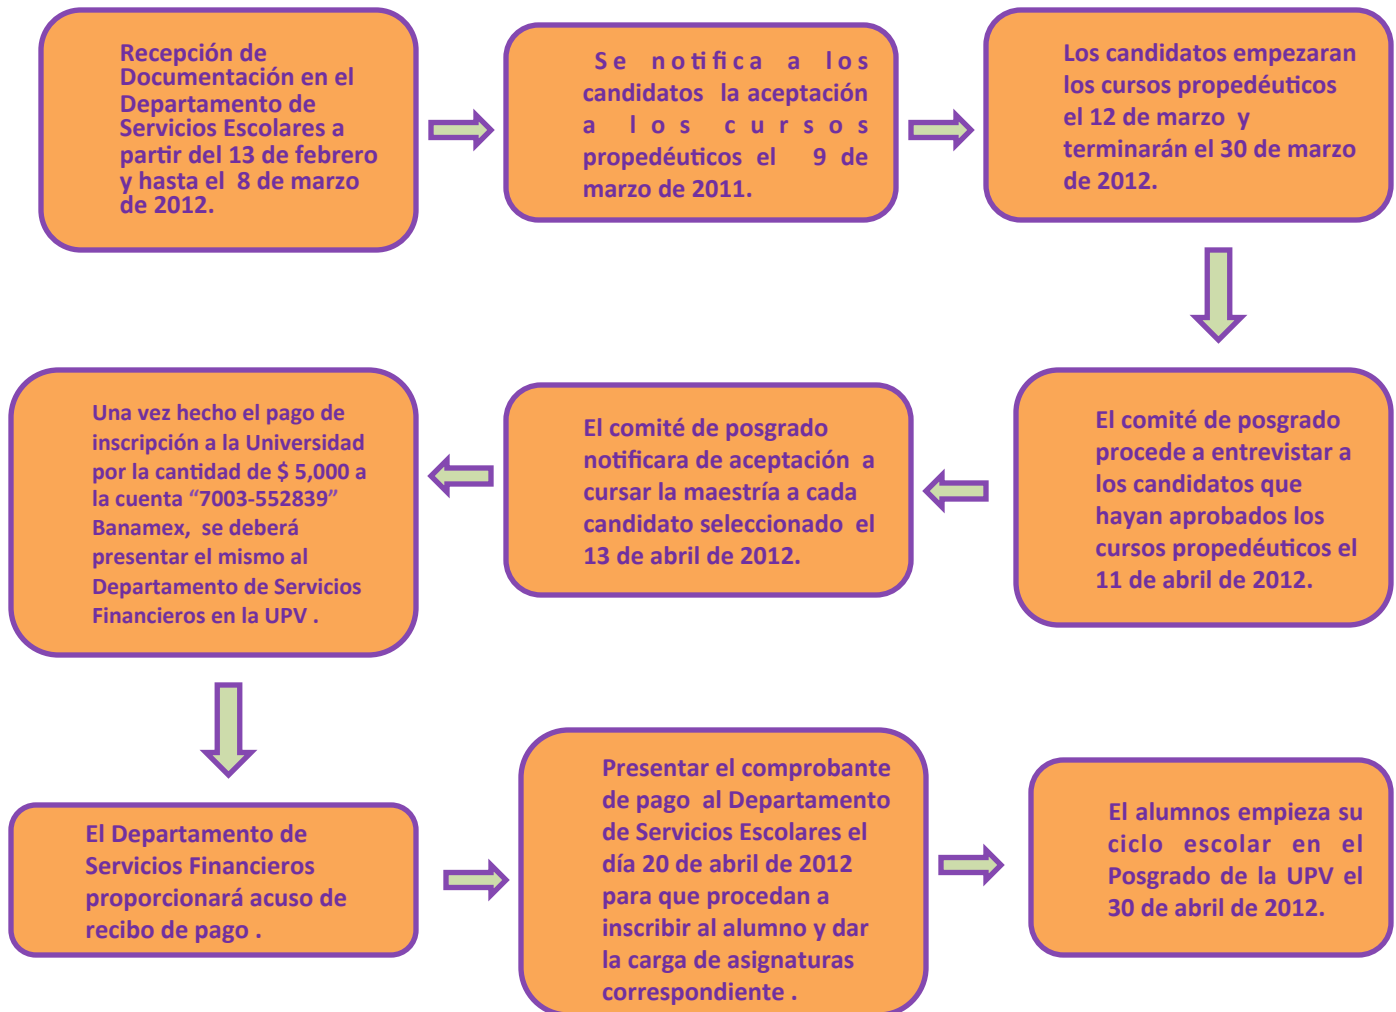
Recepción de Documentación en el Departamento de Servicios Escolares a partir del 13 de febrero y hasta el 8 de marzo de 2012.

Se notifica a los candidatos la aceptación a los cursos propedéuticos el 9 de marzo de 2011.

Los candidatos empezaran los cursos propedéuticos el 12 de marzo y terminarán el 30 de marzo de 2012.

El comité de posgrado procede a entrevistar a los candidatos que hayan aprobados los cursos propedéuticos el 11 de abril de 2012.

El comité de posgrado notificara de aceptación a cursar la maestría a cada candidato seleccionado el 13 de abril de 2012.

Una vez hecho el pago de inscripción a la Universidad por la cantidad de $ 5,000 a la cuenta "7003-552839" Banamex, se deberá presentar el mismo al Departamento de Servicios Financieros en la UPV .

El Departamento de Servicios Financieros proporcionará acuso de recibo de pago .

Presentar el comprobante de pago al Departamento de Servicios Escolares el día 20 de abril de 2012 para que procedan a inscribir al alumno y dar la carga de asignaturas correspondiente .

El alumnos empieza su ciclo escolar en el Posgrado de la UPV el 30 de abril de 2012.